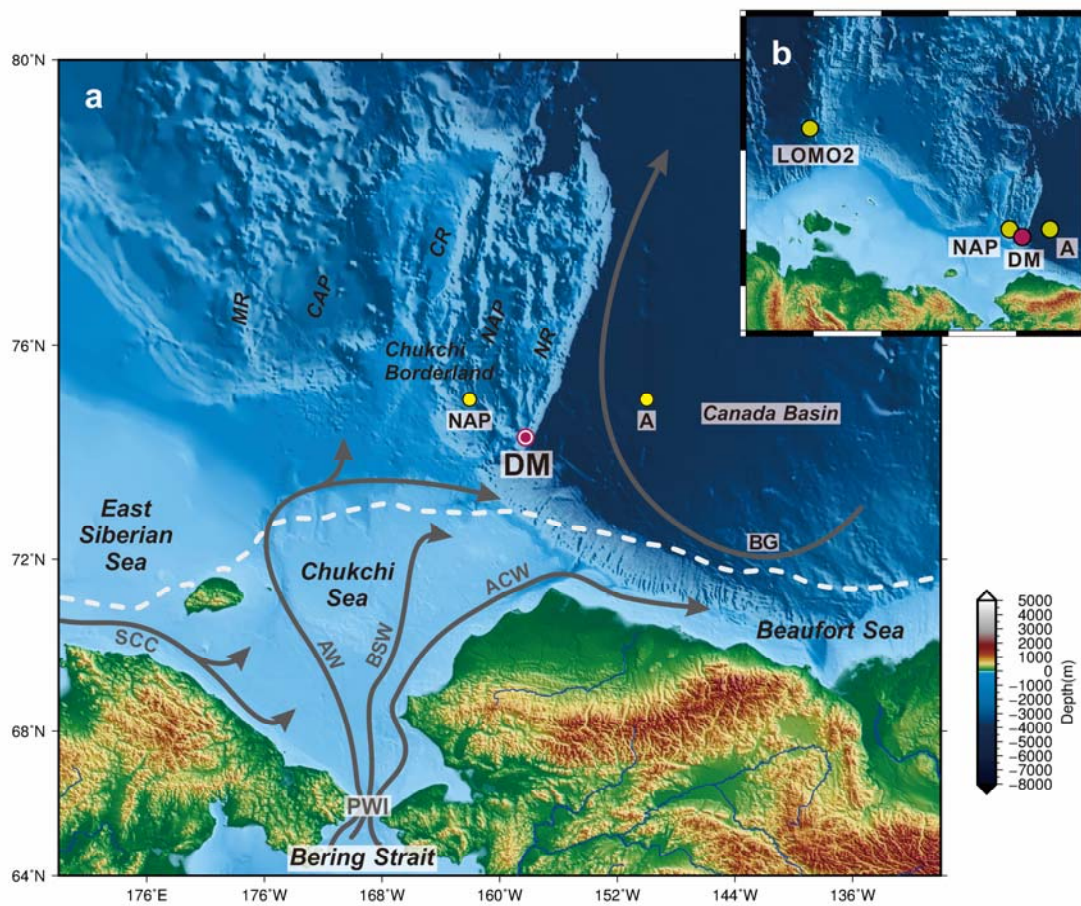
a

b

LOMO2

NAP DM A

80°N

76°N

72°N

68°N

64°N

MR

CAP

CR

NAP

NR

Chukchi Borderland

NAP

A

Canada Basin

DM

East Siberian Sea

Chukchi Sea

BG

ACW

SCC

AW

BSW

Beaufort Sea

PWI

Bering Strait

176°E 176°W 168°W 160°W 152°W 144°W 136°W

5000
4000
3000
2000
1000
0
-1000
-2000
-3000
-4000
-5000
-6000
-7000
-8000

Depth(m)